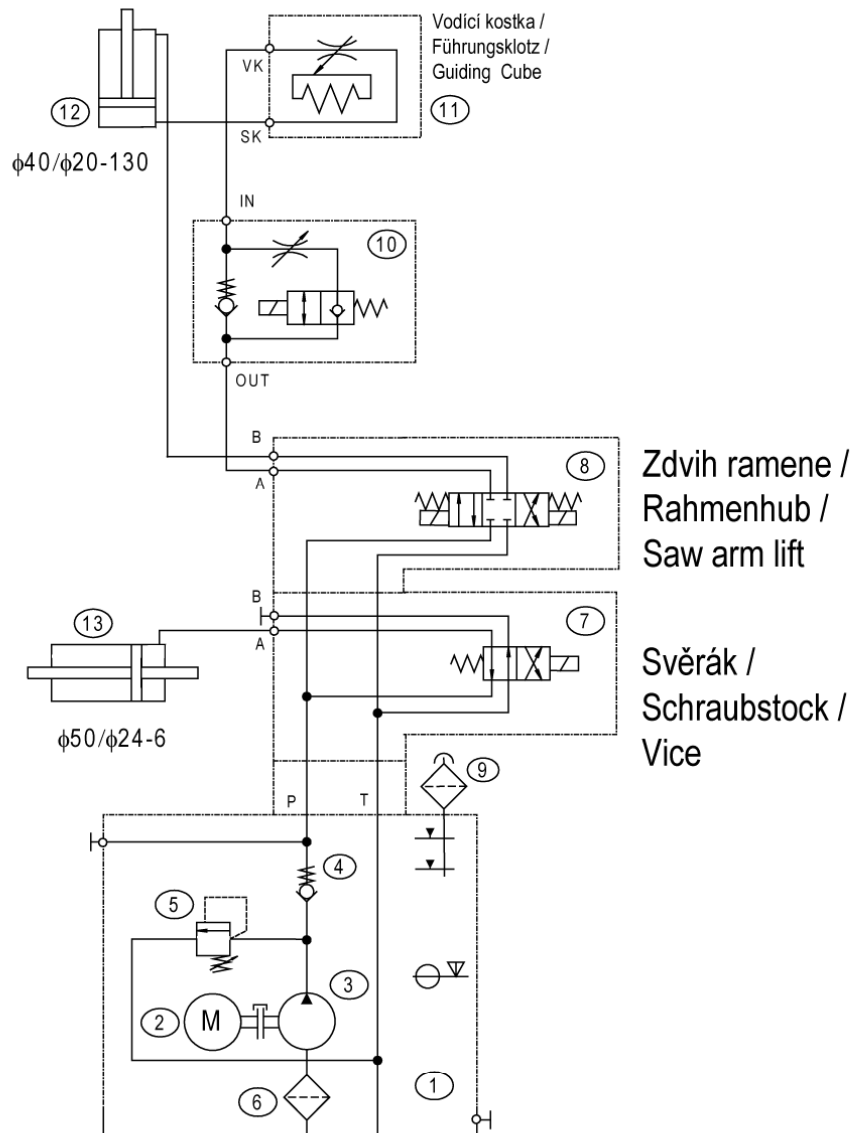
Vodící kostka / Führungsklotz / Guiding Cube

VK

SK

11

12

ϕ40/ϕ20-130

IN

10

OUT

B

A

8

Zdvih ramene / Rahmenhub / Saw arm lift

B

A

13

7

Svěrák / Schraubstock / Vice

ϕ50/ϕ24-6

9

P

T

4

5

3

2

M

1

6